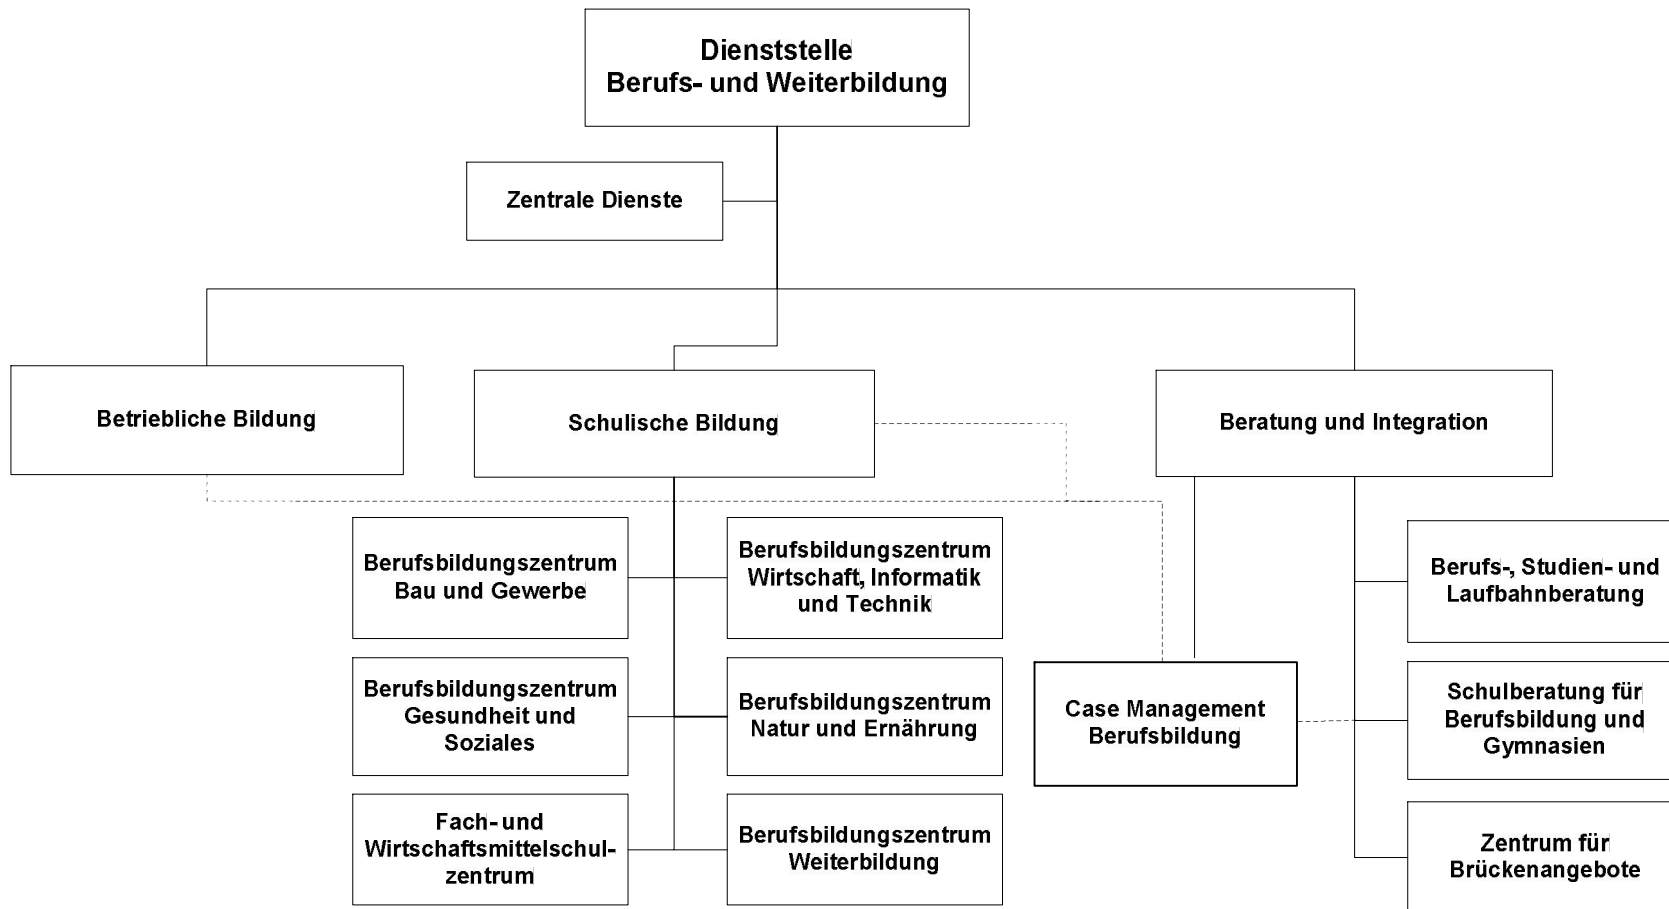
Dienststelle
Berufs- und Weiterbildung

Zentrale Dienste

Betriebliche Bildung

Schulische Bildung

Beratung und Integration

Berufsbildungszentrum Bau und Gewerbe

Berufsbildungszentrum Wirtschaft, Informatik und Technik

Berufsbildungszentrum Gesundheit und Soziales

Berufsbildungszentrum Natur und Ernährung

Fach- und Wirtschaftsmittelschulzentrum

Berufsbildungszentrum Weiterbildung

Case Management Berufsbildung

Berufs-, Studien- und Laufbahnberatung

Schulberatung für Berufsbildung und Gymnasien

Zentrum für Brückenangebote